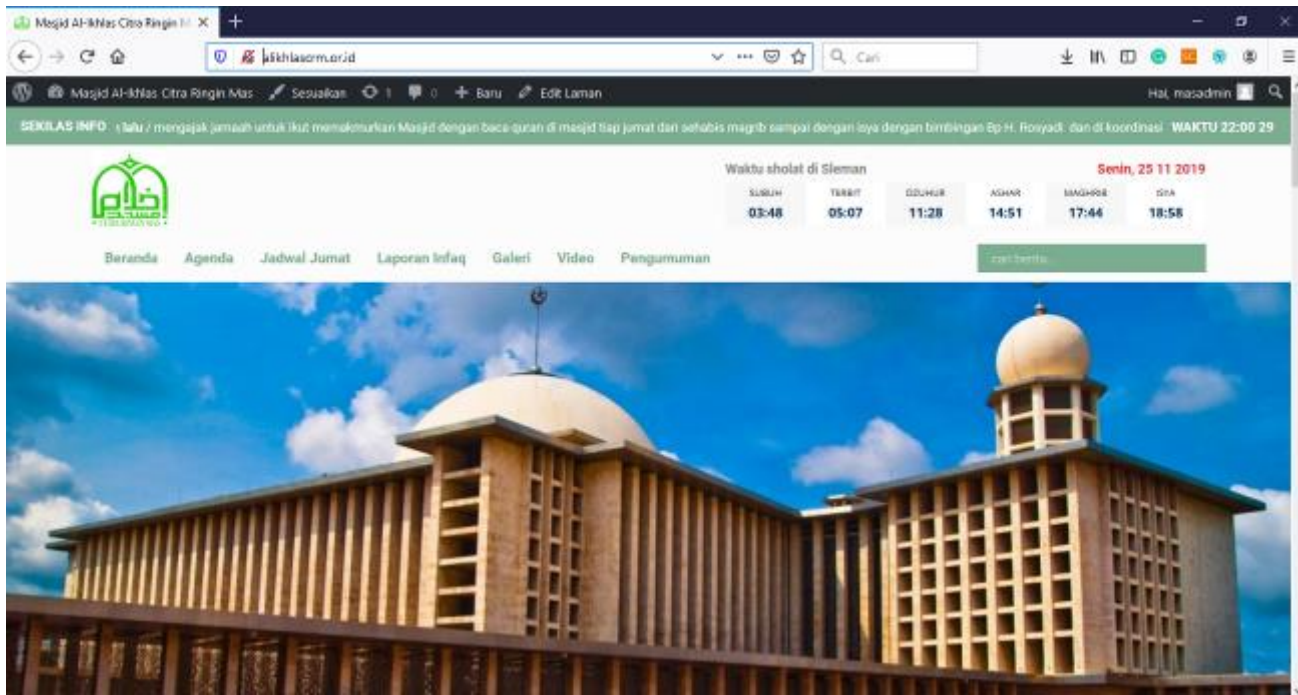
Masjid Al-Ikhlas Citra Ringin M ×

alikhlascrm.or.id

Cari

Masjid Al-Ikhlas Citra Ringin Mas  Sesuaikan  1  0  Baru  Edit Laman

Hai, masadmin

SEKILAS INFO : lalu / mengajak jamaah untuk ikut memakmurkan Masjid dengan baca quran di masjid tiap jumat dari sehabis magrib sampai dengan isya dengan bimbingan Bp H. Rosyadi dan di koordinasi  WAKTU 22:00 29

Waktu sholat di Sleman

Senin, 25 11 2019

| SUBUH | TERBIT | DZUHUR | ASHAR | MAGHRIB | ISYA |
|---|---|---|---|---|---|
| 03:48 | 05:07 | 11:28 | 14:51 | 17:44 | 18:58 |

Beranda  Agenda  Jadwal Jumat  Laporan Infaq  Galeri  Video  Pengumuman

cari berita...